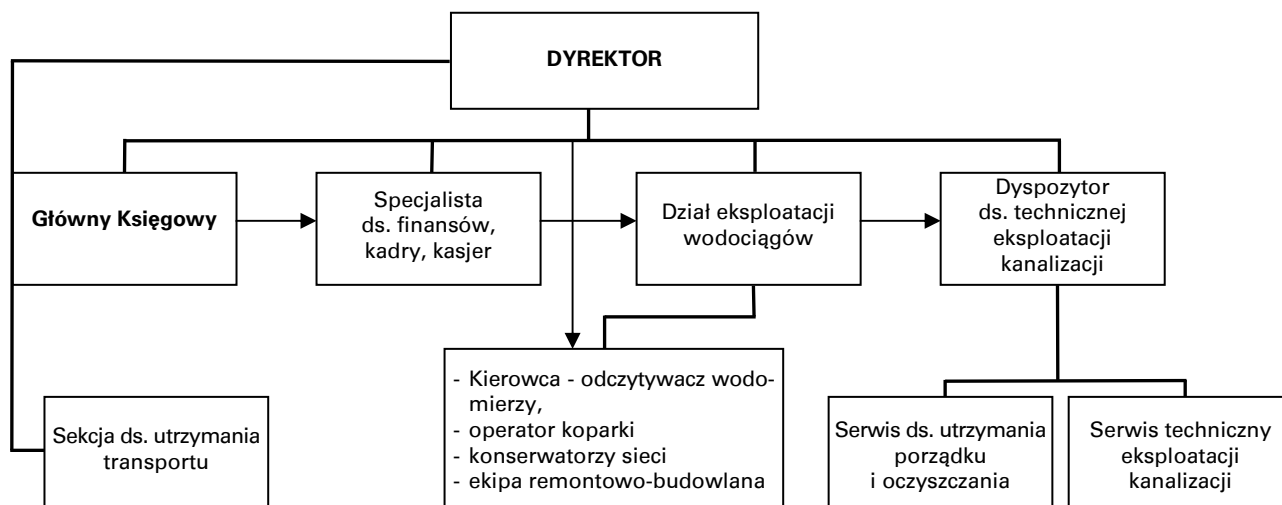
DYREKTOR

Główny Księgowy

Specjalista ds. finansów, kadry, kasjer

Dział eksploatacji wodociągów

Dyspozytor ds. technicznej eksploatacji kanalizacji

Sekcja ds. utrzymania transportu

- Kierowca - odczytywacz wodomierzy,
- operator koparki
- konserwatorzy sieci
- ekipa remontowo-budowlana

Serwis ds. utrzymania porządku i oczyszczania

Serwis techniczny eksploatacji kanalizacji